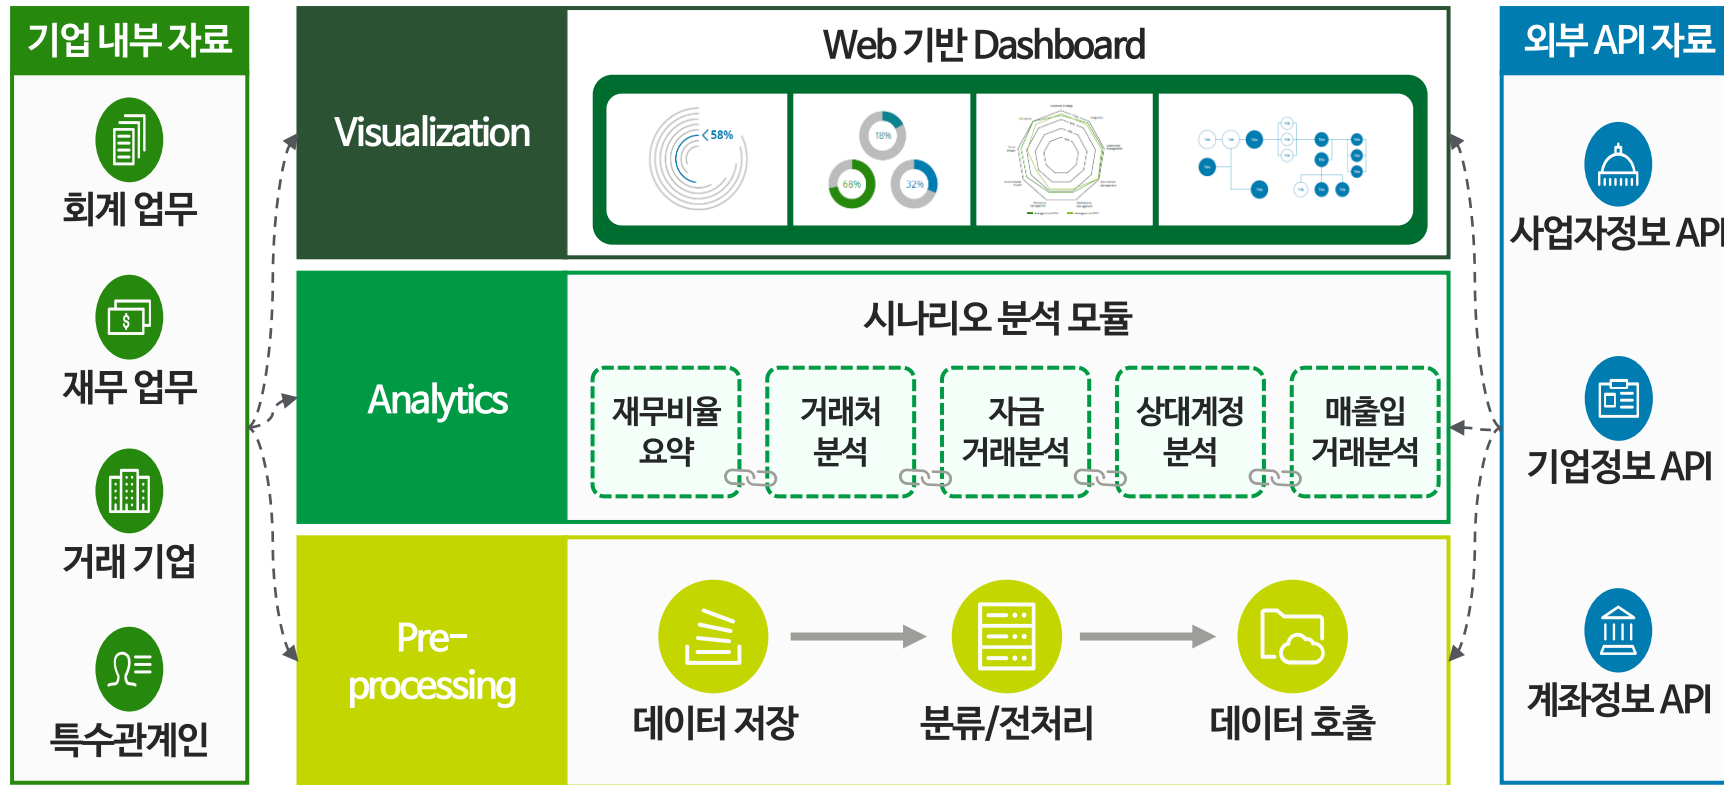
기업 내부 자료

회계 업무

재무 업무

거래 기업

특수관계인

Visualization

Web 기반 Dashboard

58%

18%

68%

32%

Analytics

시나리오 분석 모듈

재무비율 요약

거래처 분석

자금 거래분석

상대계정 분석

매출입 거래분석

Pre-processing

데이터 저장

분류/전처리

데이터 호출

외부 API 자료

사업자정보 API

기업정보 API

계좌정보 API